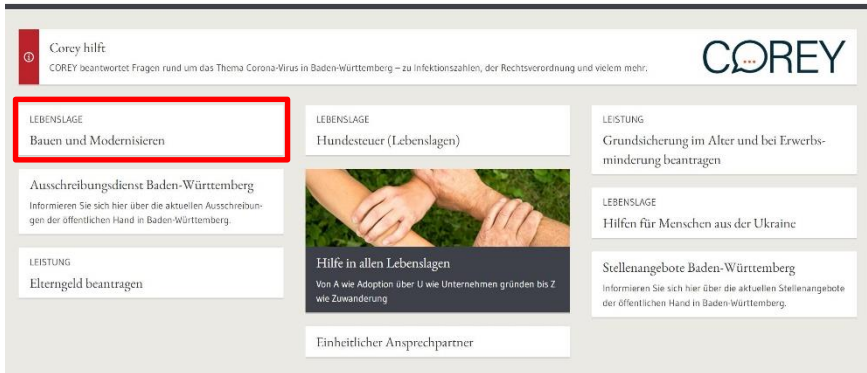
Corey hilft

COREY beantwortet Fragen rund um das Thema Corona-Virus in Baden-Württemberg – zu Infektionszahlen, der Rechtsverordnung und vielem mehr.

COREY

LEBENSLAGE
Bauen und Modernisieren

Ausschreibungsdienst Baden-Württemberg
Informieren Sie sich hier über die aktuellen Ausschreibungen der öffentlichen Hand in Baden-Württemberg.

LEISTUNG
Elterngeld beantragen

LEBENSLAGE
Hundesteuer (Lebenslagen)

Hilfe in allen Lebenslagen
Von A wie Adoption über U wie Unternehmen gründen bis Z wie Zuwanderung

Einheitlicher Ansprechpartner

LEISTUNG
Grundsicherung im Alter und bei Erwerbsminderung beantragen

LEBENSLAGE
Hilfen für Menschen aus der Ukraine

Stellenangebote Baden-Württemberg
Informieren Sie sich hier über die aktuellen Stellenangebote der öffentlichen Hand in Baden-Württemberg.